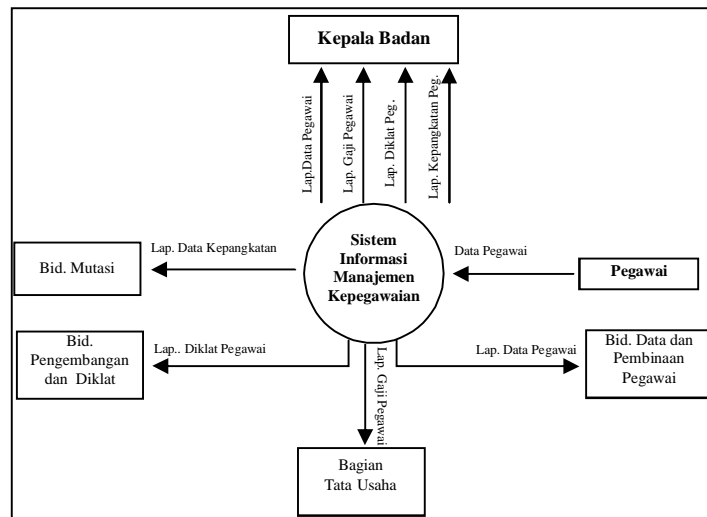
Kepala Badan

Lap.Data Pegawai

Lap. Gaji Pegawai

Lap. Diklat Peg.

Lap. Kepangkatan Peg.

Bid. Mutasi

Lap. Data Kepangkatan

Sistem Informasi Manajemen Kepegawaian

Data Pegawai

Pegawai

Bid. Pengembangan dan Diklat

Lap.. Diklat Pegawai

Lap. Gaji Pegawai

Lap. Data Pegawai

Bid. Data dan Pembinaan Pegawai

Bagian Tata Usaha